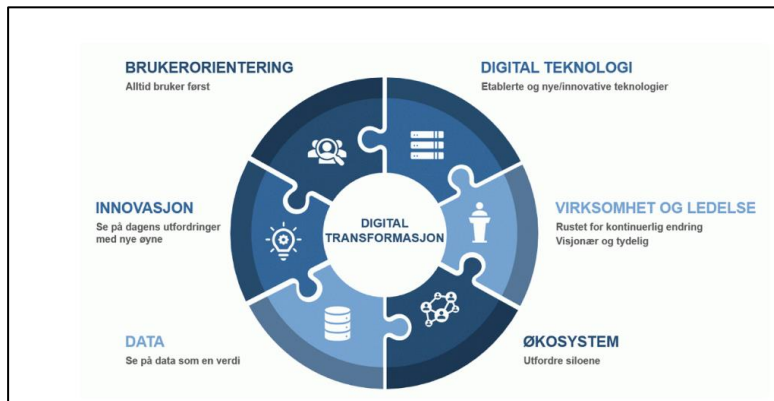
BRUKERORIENTERING
Alltid bruker først

DIGITAL TEKNOLOGI
Etablerte og nye/innovative teknologier

INNOVASJON
Se på dagens utfordringer med nye øyne

DIGITAL TRANSFORMASJON

VIRKSOMHET OG LEDELSE
Rustet for kontinuerlig endring
Visjonær og tydelig

DATA
Se på data som en verdi

ØKOSYSTEM
Utfordre siloene